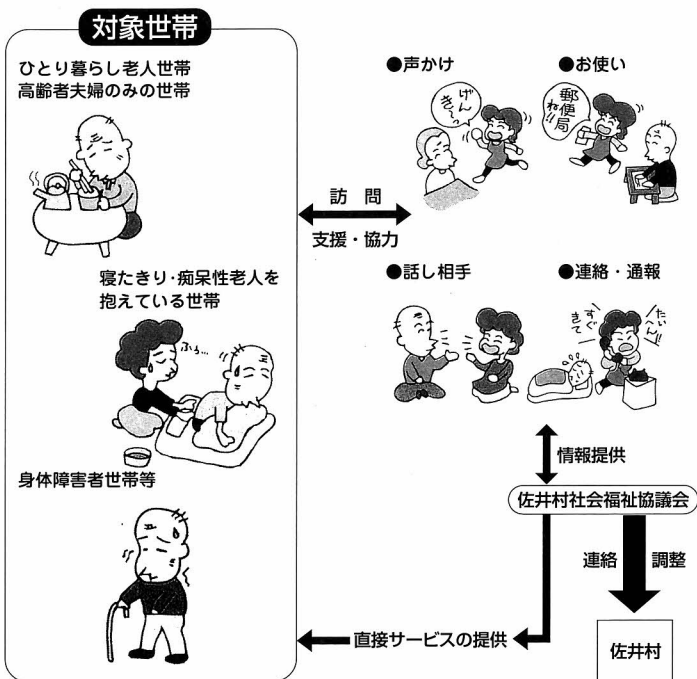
対象世帯

ひとり暮らし老人世帯
高齢者夫婦のみの世帯

寝たきり・痴呆性老人を抱えている世帯

ふぅ…

身体障害者世帯等

●声かけ

げんきー？

●お使い

郵便局ね!!

訪問

支援・協力

●話し相手

●連絡・通報

きてすぐ

たいへん!!

情報提供

佐井村社会福祉協議会

連絡　調整

佐井村

直接サービスの提供